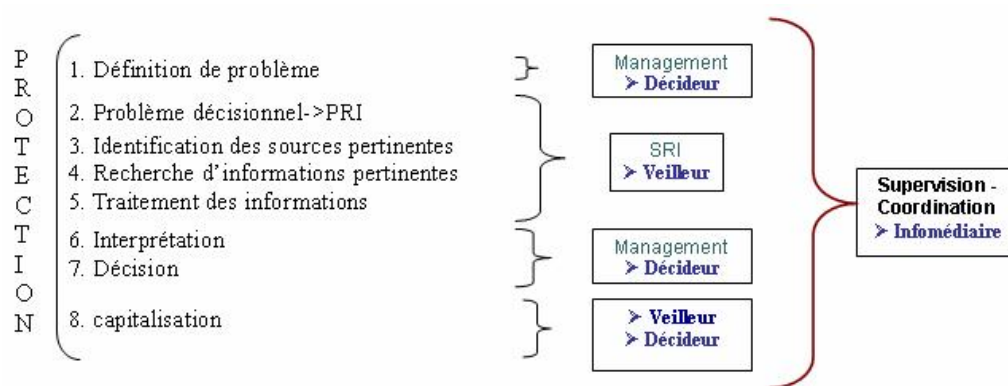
P
R
O
T
E
C
T
I
O
N

1. Définition de problème
2. Problème décisionnel->PRI
3. Identification des sources pertinentes
4. Recherche d'informations pertinentes
5. Traitement des informations
6. Interprétation
7. Décision
8. capitalisation

Management
➢ Décideur

SRI
➢ Veilleur

Management
➢ Décideur

➢ Veilleur
➢ Décideur

Supervision - Coordination
➢ Infomédiaire